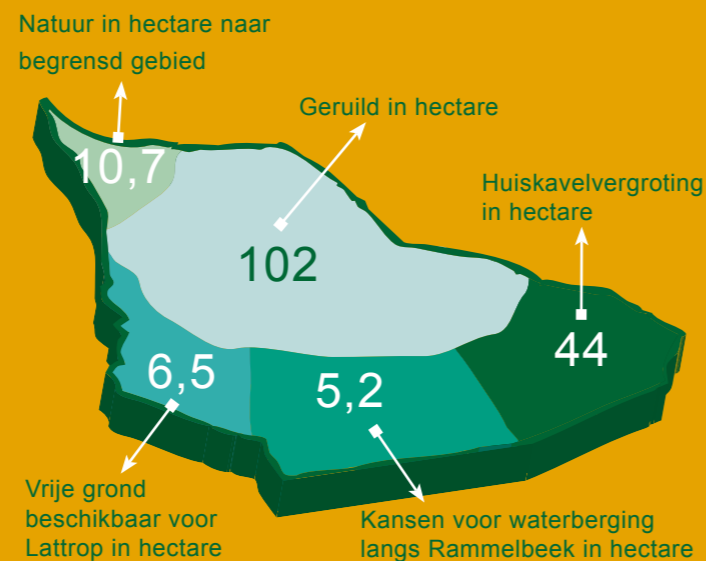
Natuur in hectare naar begrensd gebied

10,7

Geruild in hectare

102

Huiskavelvergroting in hectare

44

6,5

5,2

Vrije grond beschikbaar voor Lattrop in hectare

Kansen voor waterberging langs Rammelbeek in hectare